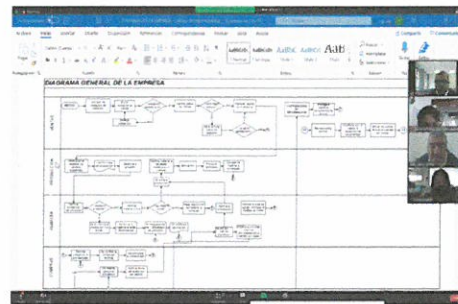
DIAGRAMA GENERAL DE LA EMPRESA

Archivo Inicio Insertar Diseño Disposición Referencias Correspondencia Revisar Vista Ayuda

AaBbCcD AaBbCcD AaBbC AaBbCc AaB

Buscar Reemplazar Seleccionar

Compartir Comentarios

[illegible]